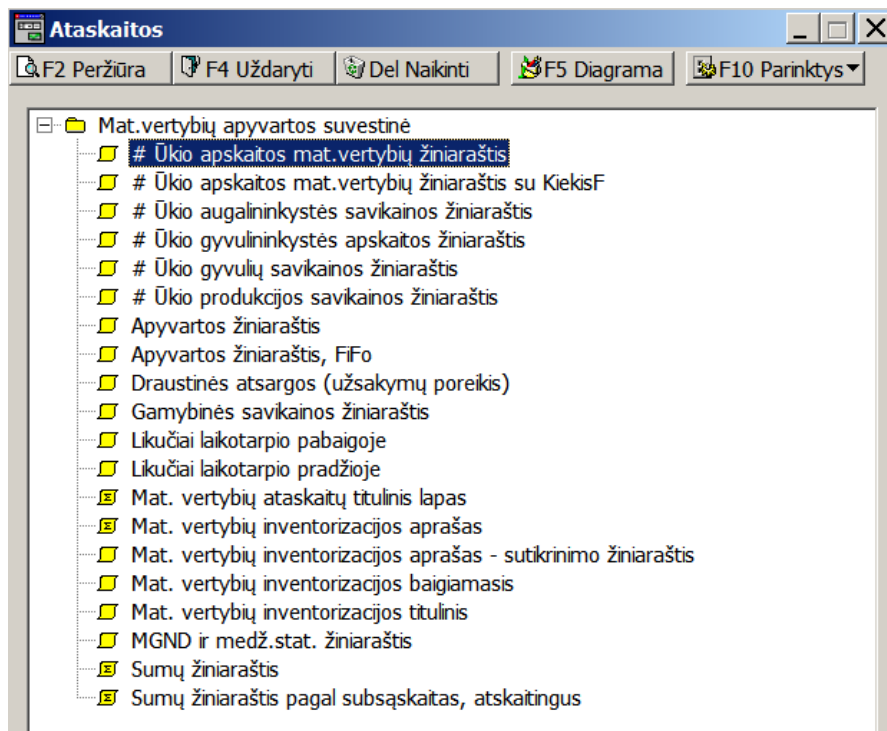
Ataskaitos

F2 Peržiūra | F4 Uždaryti | Del Naikinti | F5 Diagrama | F10 Parinktys

Mat.vertybių apyvartos suvestinė
# Ūkio apskaitos mat.vertybių žiniaraštis
# Ūkio apskaitos mat.vertybių žiniaraštis su KiekisF
# Ūkio augalininkystės savikainos žiniaraštis
# Ūkio gyvulininkystės apskaitos žiniaraštis
# Ūkio gyvulių savikainos žiniaraštis
# Ūkio produkcijos savikainos žiniaraštis
Apyvartos žiniaraštis
Apyvartos žiniaraštis, FiFo
Draustinės atsargos (užsakymų poreikis)
Gamybinės savikainos žiniaraštis
Likučiai laikotarpio pabaigoje
Likučiai laikotarpio pradžioje
Mat. vertybių ataskaitų titulinis lapas
Mat. vertybių inventorizacijos aprašas
Mat. vertybių inventorizacijos aprašas - sutikrinimo žiniaraštis
Mat. vertybių inventorizacijos baigiamasis
Mat. vertybių inventorizacijos titulinis
MGND ir medž.stat. žiniaraštis
Sumų žiniaraštis
Sumų žiniaraštis pagal subsąskaitas, atskaitingus